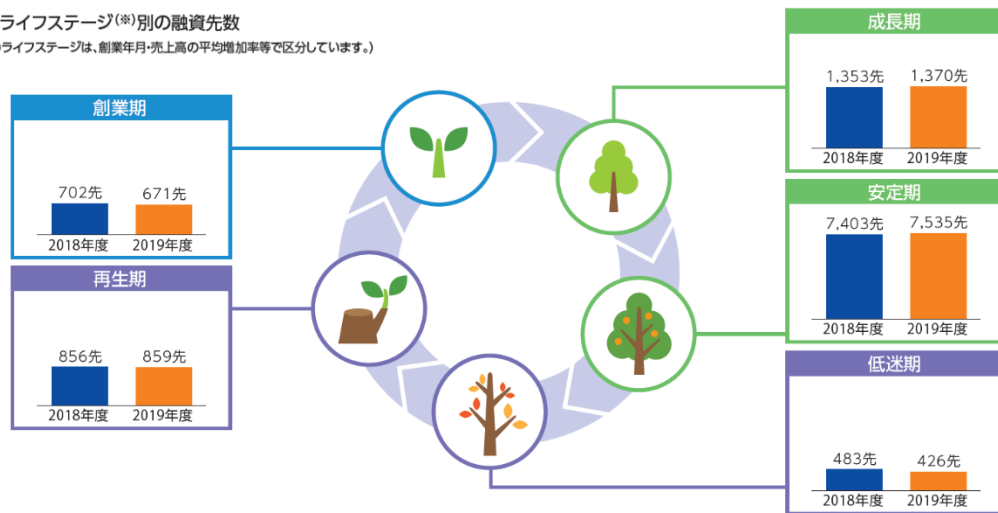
ライフステージ(※)別の融資先数

ライフステージは、創業年月・売上高の平均増加率等で区分しています。)

創業期

702先 671先

2018年度 2019年度

再生期

856先 859先

2018年度 2019年度

成長期

1,353先 1,370先

2018年度 2019年度

安定期

7,403先 7,535先

2018年度 2019年度

低迷期

483先 426先

2018年度 2019年度